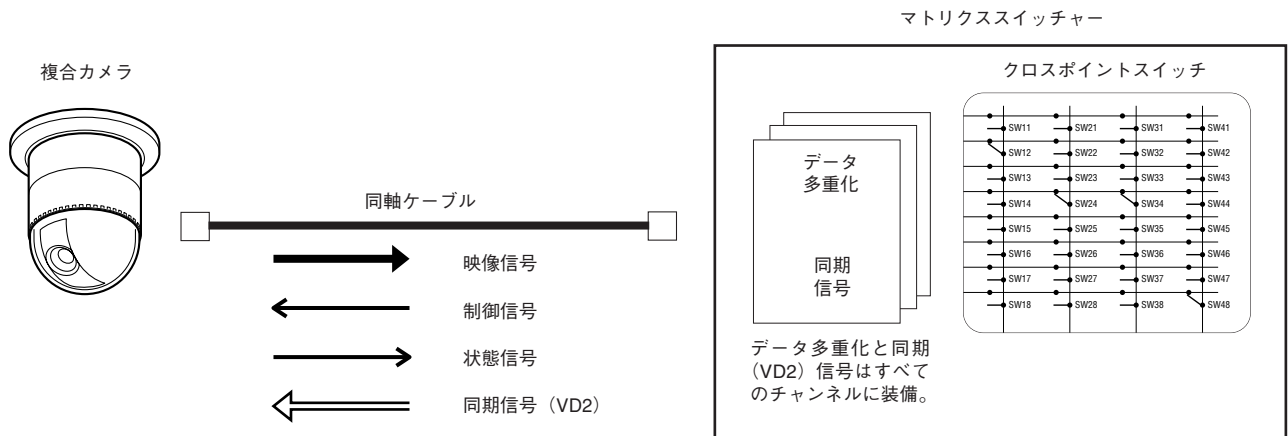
マトリクススイッチャー

複合カメラ

同軸ケーブル

映像信号

制御信号

状態信号

同期信号（VD2）

データ
多重化

同期
信号

データ多重化と同期（VD2）信号はすべてのチャンネルに装備。

クロスポイントスイッチ

SW11 SW21 SW31 SW41
SW12 SW22 SW32 SW42
SW13 SW23 SW33 SW43
SW14 SW24 SW34 SW44
SW15 SW25 SW35 SW45
SW16 SW26 SW36 SW46
SW17 SW27 SW37 SW47
SW18 SW28 SW38 SW48